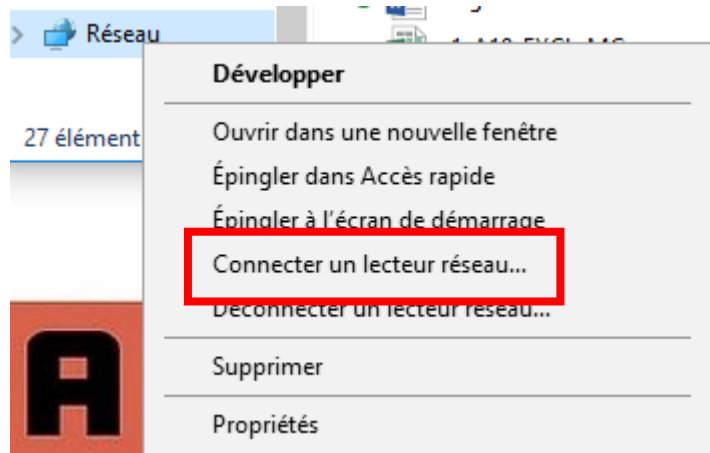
Réseau

27 élément

Développer

Ouvrir dans une nouvelle fenêtre

Épingler dans Accès rapide

Épingler à l'écran de démarrage

Connecter un lecteur réseau...

Déconnecter un lecteur réseau...

Supprimer

Propriétés